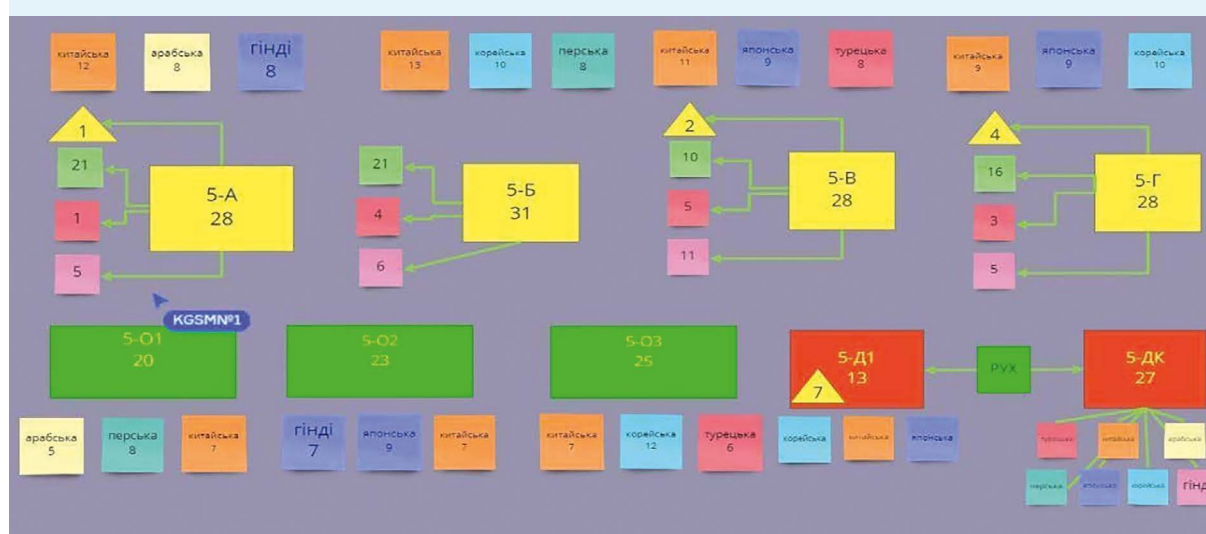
китайська 12
арабська 8
гінді 8

китайська 13
корейська 10
перська 8

китайська 11
японська 9
турецька 8

китайська 9
японська 9
корейська 10

1
21
1
5
5-А 28

21
4
6
5-Б 31

2
10
5
11
5-В 28

4
16
3
5
5-Г 28

KGSMN°1

5-О1 20
5-О2 23
5-О3 25
5-Д1 13
7
РУХ
5-ДК 27

арабська 5
перська 8
китайська 7
гінді 7
японська 9
китайська 7
китайська 7
корейська 12
турецька 6
корейська
китайська
японська

турецька
китайська
арабська
перська
японська
корейська
гінд